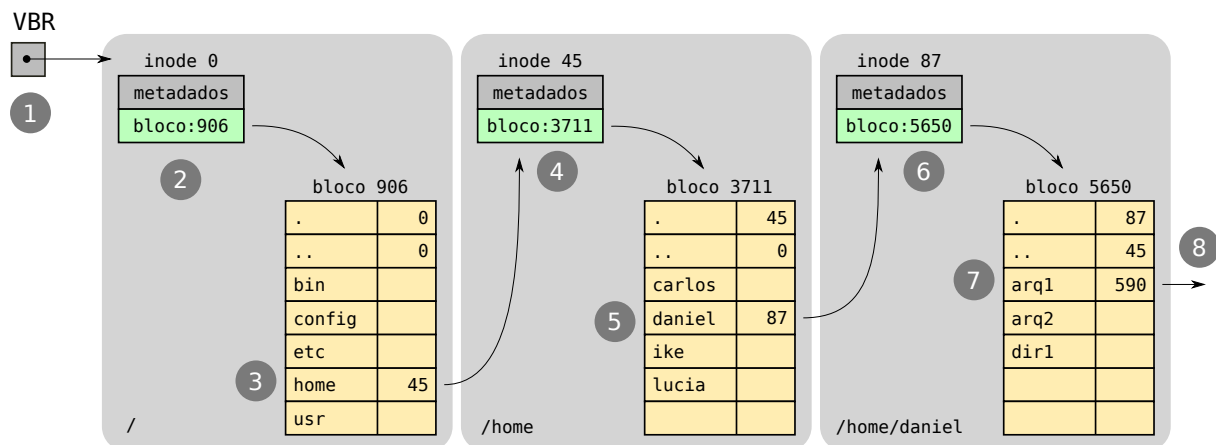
VBR

1

inode 0

metadados

bloco:906

2

bloco 906

| . | 0 |
|---|---|
| .. | 0 |
| bin | |
| config | |
| etc | |
| home | 45 |
| usr | |

3

/

inode 45

metadados

bloco:3711

4

bloco 3711

| . | 45 |
|---|---|
| .. | 0 |
| carlos | |
| daniel | 87 |
| ike | |
| lucia | |
| | |

5

/home

inode 87

metadados

bloco:5650

6

bloco 5650

| . | 87 |
|---|---|
| .. | 45 |
| arq1 | 590 |
| arq2 | |
| dir1 | |
| | |
| | |

7

8

/home/daniel